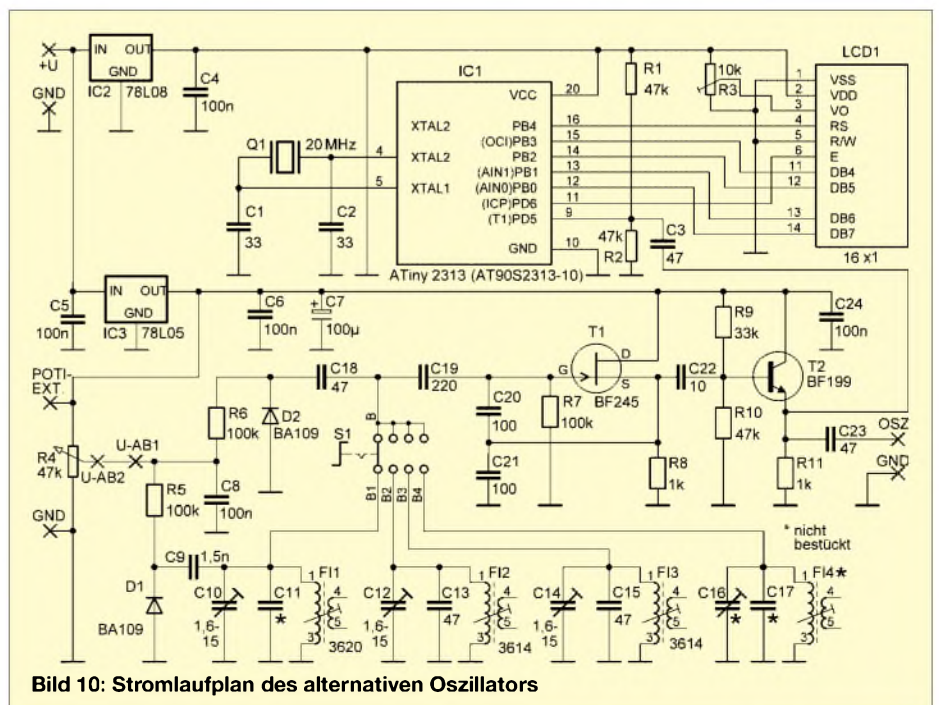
+U
GND
IN OUT
GND
IC2 78L08
C4
100n
IC1
VCC 20
XTAL2
PB4 16
(OCI)PB3 15
PB2 14
(AIN1)PB1 13
(AIN0)PB0 12
(ICP)PD6 11
(T1)PD5 9
GND 10
Q1 20 MHz
4 XTAL2
5 XTAL1
C1
33
C2
33
ATiny 2313 (AT90S2313-10)
R1
47k
10k
R3
47k
R2
C3
47
LCD1
1 VSS
2 VDD
3 VO
4 RS
5 R/W
6 E
11 DB4
12 DB5
13 DB6
14 DB7
16 x1
C5
100n
IN OUT
GND
IC3 78L05
C6
100n
C7
100µ
R9
33k
C24
100n
POTI-EXT
C18
47
C19
220
T1
G D S
BF245
C22
10
T2
BF199
R6
100k
D2
BA109
B
S1
C20
100
R7
100k
R10
47k
R4
47k
U-AB1
U-AB2
C8
100n
B1 B2 B3 B4
C21
100
R8
1k
R11
1k
C23
47
OSZ
GND
GND
R5
100k
C9 1,5n
* nicht bestückt
D1
BA109
C10
1,6-15
C11
*
FI1
1 4 3 5
3620
C12
1,6-15
C13
47
FI2
1 4 3 5
3614
C14
1,6-15
C15
47
FI3
1 4 3 5
3614
C16
*
C17
*
FI4*
1 4 3 5
Bild 10: Stromlaufplan des alternativen Oszillators